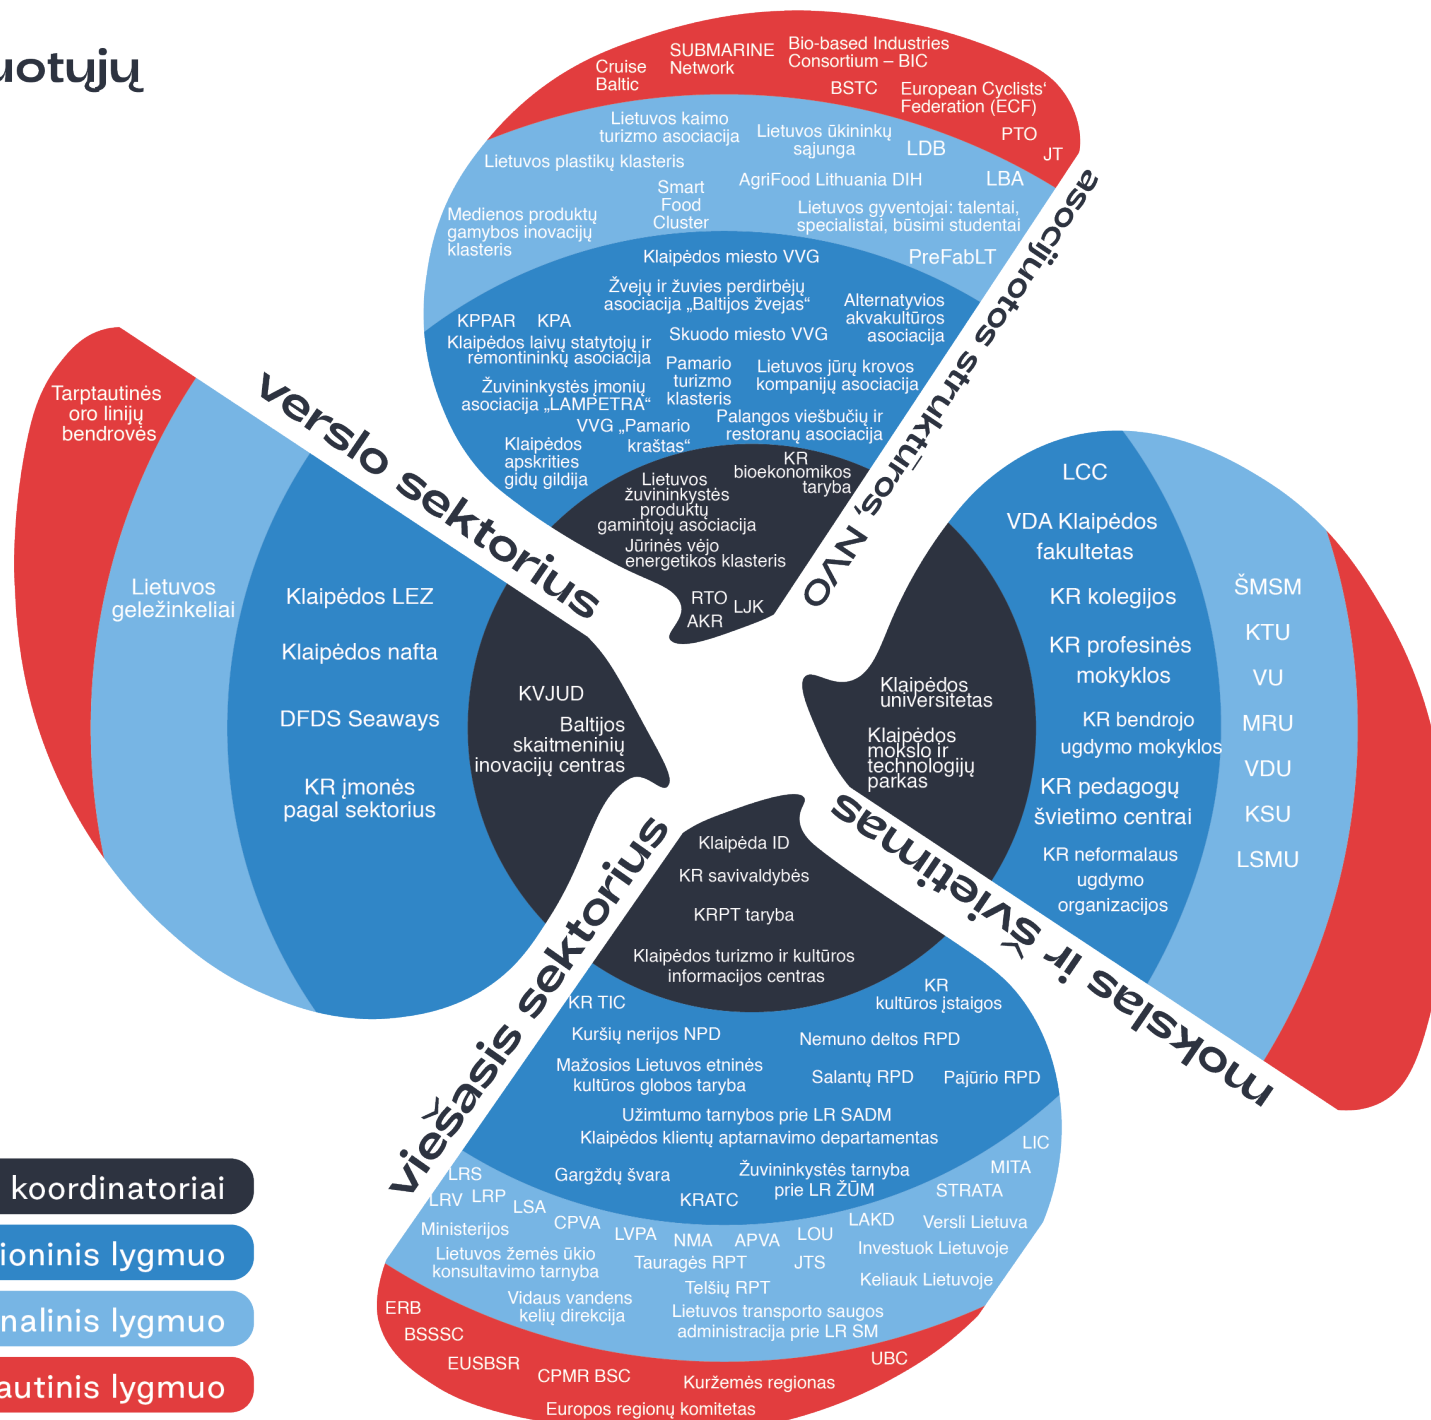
uotųjų

Cruise Baltic
SUBMARINE Network
Bio-based Industries Consortium – BIC
BSTC
European Cyclists' Federation (ECF)
PTO
JT
Lietuvos kaimo turizmo asociacija
Lietuvos ūkininkų sąjunga
LDB
Lietuvos plastikų klasteris
Smart Food Cluster
AgriFood Lithuania DIH
LBA
Medienos produktų gamybos inovacijų klasteris
Lietuvos gyventojai: talentai, specialistai, būsimi studentai
Klaipėdos miesto VVG
PreFabLT
Žvejų ir žuvies perdirbėjų asociacija „Baltijos žvejas“
Alternatyvios akvakultūros asociacija
KPPAR
KPA
Klaipėdos laivų statytojų ir remontininkų asociacija
Skuodo miesto VVG
Pamario turizmo klasteris
Lietuvos jūrų krovos kompanijų asociacija
Žuvininkystės įmonių asociacija „LAMPETRA“
VVG „Pamario kraštas“
Palangos viešbučių ir restoranų asociacija
Klaipėdos apskrities gidų gildija
Lietuvos žuvininkystės produktų gamintojų asociacija
KR bioekonomikos taryba
Jūrinės vėjo energetikos klasteris
RTO
LJK
AKR

asocijuotos struktūros, NVO

Tarptautinės oro linijų bendrovės
Lietuvos geležinkeliai
Klaipėdos LEZ
Klaipėdos nafta
DFDS Seaways
KR įmonės pagal sektorius
KVJUD
Baltijos skaitmeninių inovacijų centras

verslo sektorius

LCC
VDA Klaipėdos fakultetas
KR kolegijos
KR profesinės mokyklos
KR bendrojo ugdymo mokyklos
KR pedagogų švietimo centrai
KR neformalaus ugdymo organizacijos
ŠMSM
KTU
VU
MRU
VDU
KSU
LSMU
Klaipėdos universitetas
Klaipėdos mokslo ir technologijų parkas

mokslas ir švietimas

Klaipėda ID
KR savivaldybės
KRPT taryba
Klaipėdos turizmo ir kultūros informacijos centras
KR TIC
KR kultūros įstaigos
Kuršių nerijos NPD
Nemuno deltos RPD
Mažosios Lietuvos etninės kultūros globos taryba
Salantų RPD
Pajūrio RPD
Užimtumo tarnybos prie LR SADM
Klaipėdos klientų aptarnavimo departamentas
LIC
MITA
LRS
LRV
LRP
LSA
Gargždų švara
Žuvininkystės tarnyba prie LR ŽŪM
STRATA
KRATC
Ministerijos
CPVA
LVPA
NMA
APVA
LOU
LAKD
Versli Lietuva
Lietuvos žemės ūkio konsultavimo tarnyba
Tauragės RPT
JTS
Investuok Lietuvoje
Telšių RPT
Keliauk Lietuvoje
Vidaus vandens kelių direkcija
Lietuvos transporto saugos administracija prie LR SM
ERB
BSSSC
EUSBSR
CPMR BSC
UBC
Kuržemės regionas
Europos regionų komitetas

viešasis sektorius

koordinatoriai
ioninis lygmuo
nalinis lygmuo
autinis lygmuo